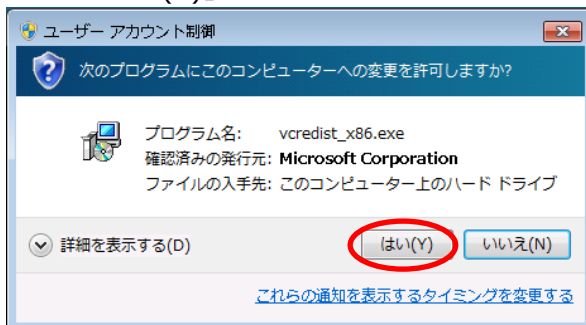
ユーザー アカウント制御

次のプログラムにこのコンピューターへの変更を許可しますか?

プログラム名: vcredist_x86.exe
確認済みの発行元: Microsoft Corporation
ファイルの入手先: このコンピューター上のハード ドライブ

詳細を表示する(D)

はい(Y)

いいえ(N)

これらの通知を表示するタイミングを変更する